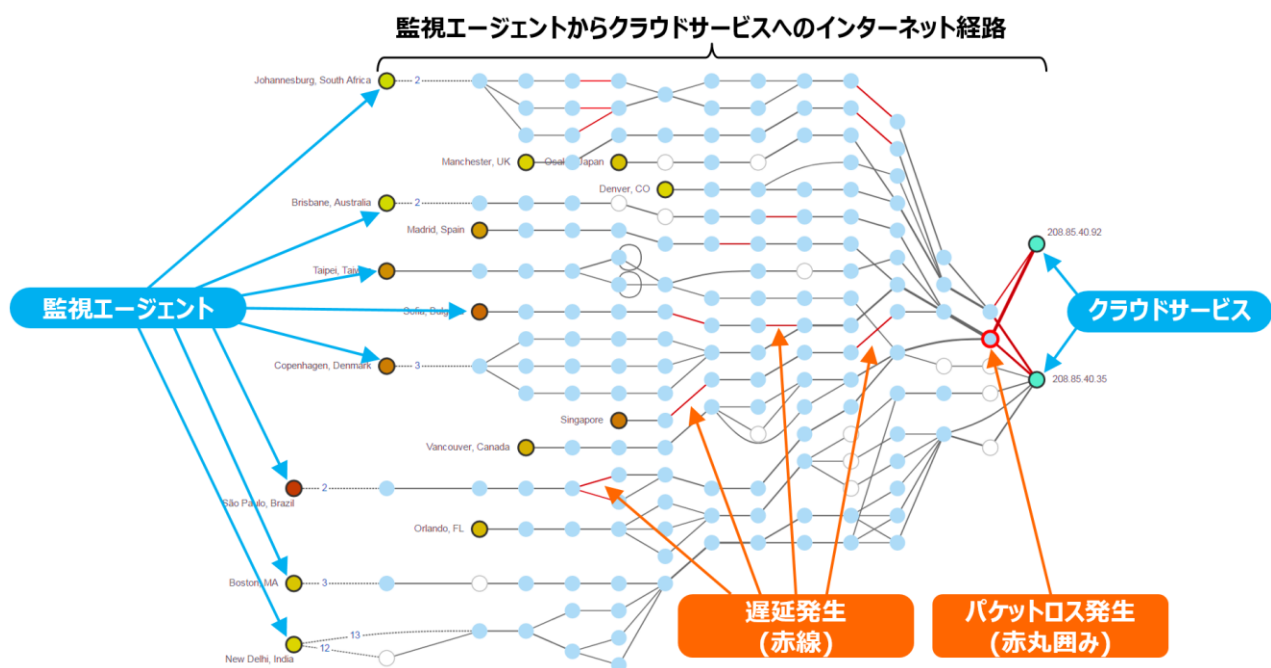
監視エージェントからクラウドサービスへのインターネット経路

Johannesburg, South Africa
2

Manchester, UK
Osaka, Japan

Denver, CO

Brisbane, Australia
2

Madrid, Spain

Taipei, Taiwan

Sofia, Bulgaria

Copenhagen, Denmark
3

Singapore

Vancouver, Canada

São Paulo, Brazil
2

Orlando, FL

Boston, MA
3

New Delhi, India
13
12

208.85.40.92
208.85.40.35

監視エージェント

クラウドサービス

遅延発生
（赤線）

パケットロス発生
（赤丸囲み）